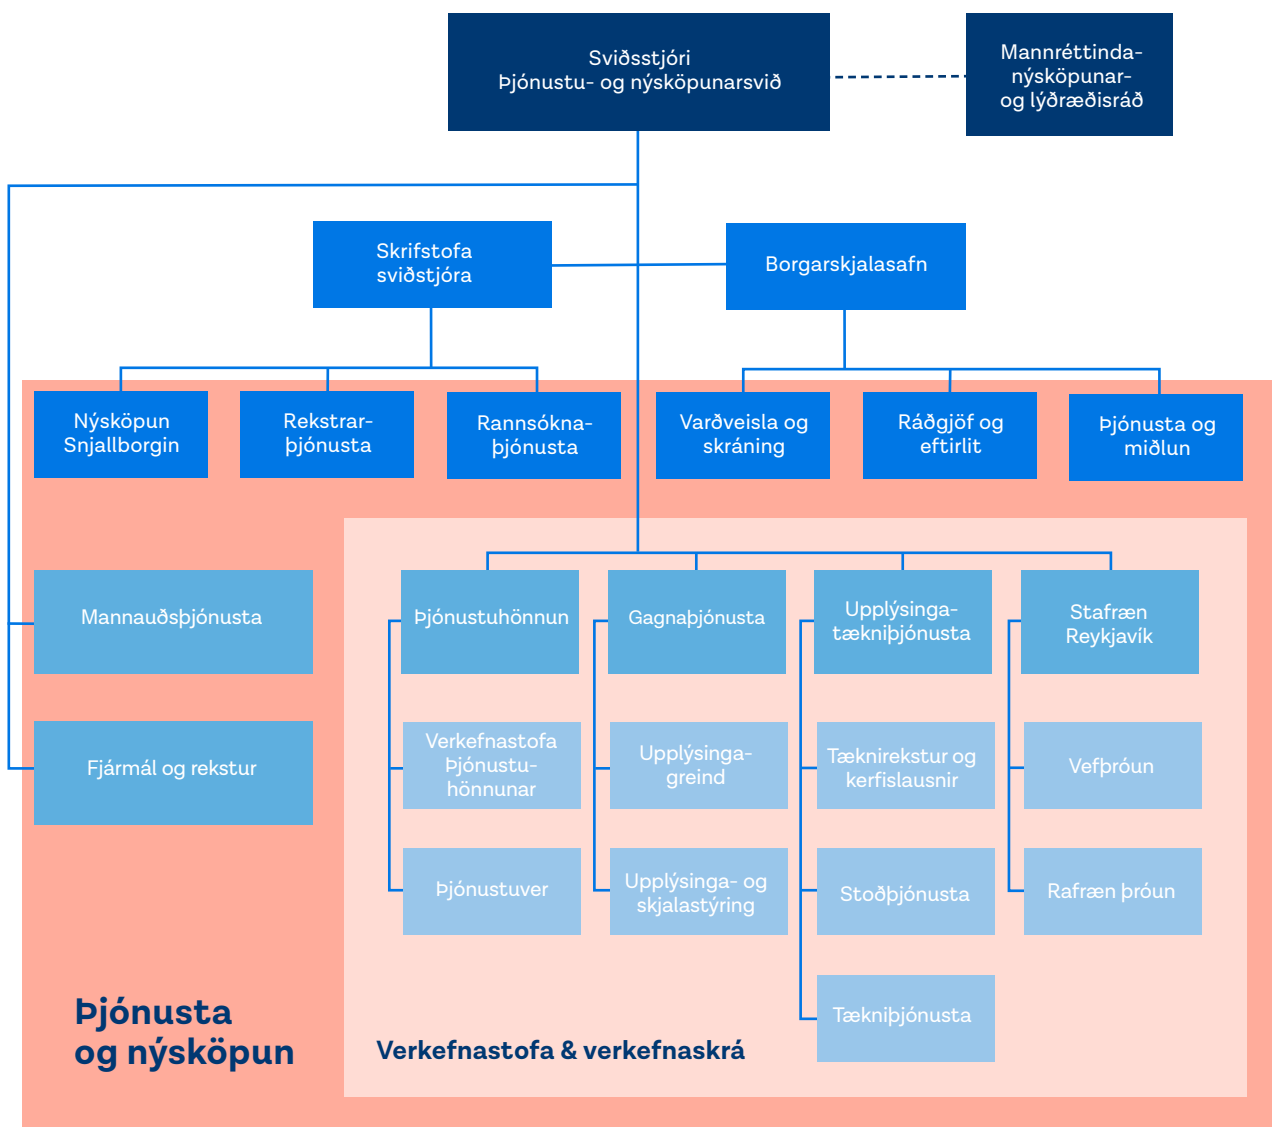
Sviðsstjóri
Þjónustu- og nýsköpunarsvið

Mannréttinda-, nýsköpunar- og lýðræðisráð

Skrifstofa sviðstjóra

Borgarskjalasafn

Nýsköpun Snjallborgin

Rekstrarþjónusta

Rannsóknaþjónusta

Varðveisla og skráning

Ráðgjöf og eftirlit

Þjónusta og miðlun

Mannauðsþjónusta

Fjármál og rekstur

Þjónustuhönnun

Verkefnastofa Þjónustuhönnunar

Þjónustuver

Gagnaþjónusta

Upplýsingagreind

Upplýsinga- og skjalastýring

Upplýsingatækniþjónusta

Tæknirekstur og kerfislausnir

Stoðþjónusta

Tækniþjónusta

Stafræn Reykjavík

Vefþróun

Rafræn þróun

Þjónusta og nýsköpun

Verkefnastofa & verkefnaskrá